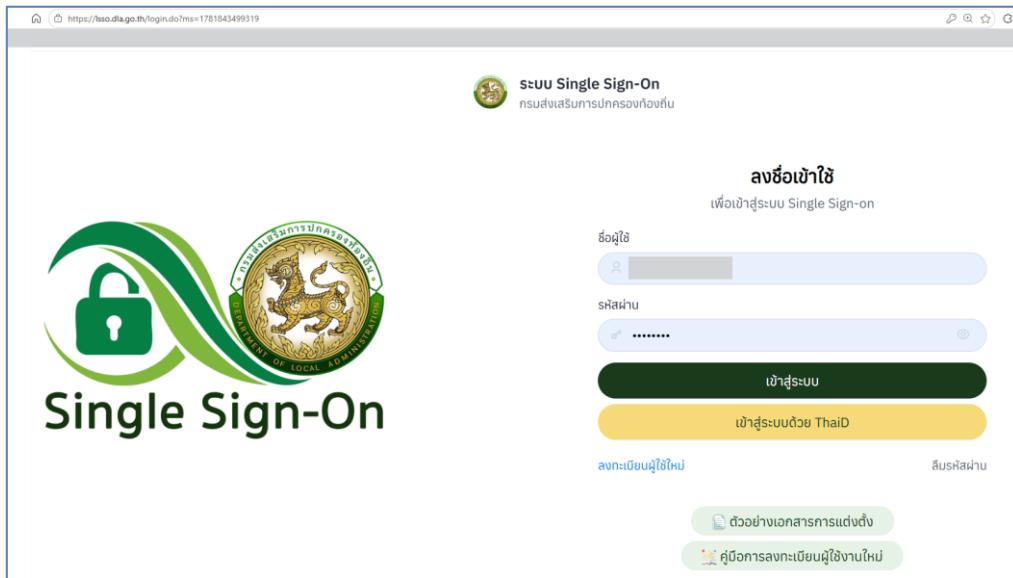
https://lsso.dla.go.th/login.do?ms=1781843499319

ระบบ Single Sign-On
กรมส่งเสริมการปกครองท้องถิ่น

กรมส่งเสริมการปกครองท้องถิ่น
DEPARTMENT OF LOCAL ADMINISTRATION

Single Sign-On

ลงชื่อเข้าใช้
เพื่อเข้าสู่ระบบ Single Sign-on

ชื่อผู้ใช้

รหัสผ่าน
••••••••

เข้าสู่ระบบ

เข้าสู่ระบบด้วย ThaiD

ลงทะเบียนผู้ใช้ใหม่

ลืมรหัสผ่าน

ตัวอย่างเอกสารการแต่งตั้ง

คู่มือการลงทะเบียนผู้ใช้งานใหม่